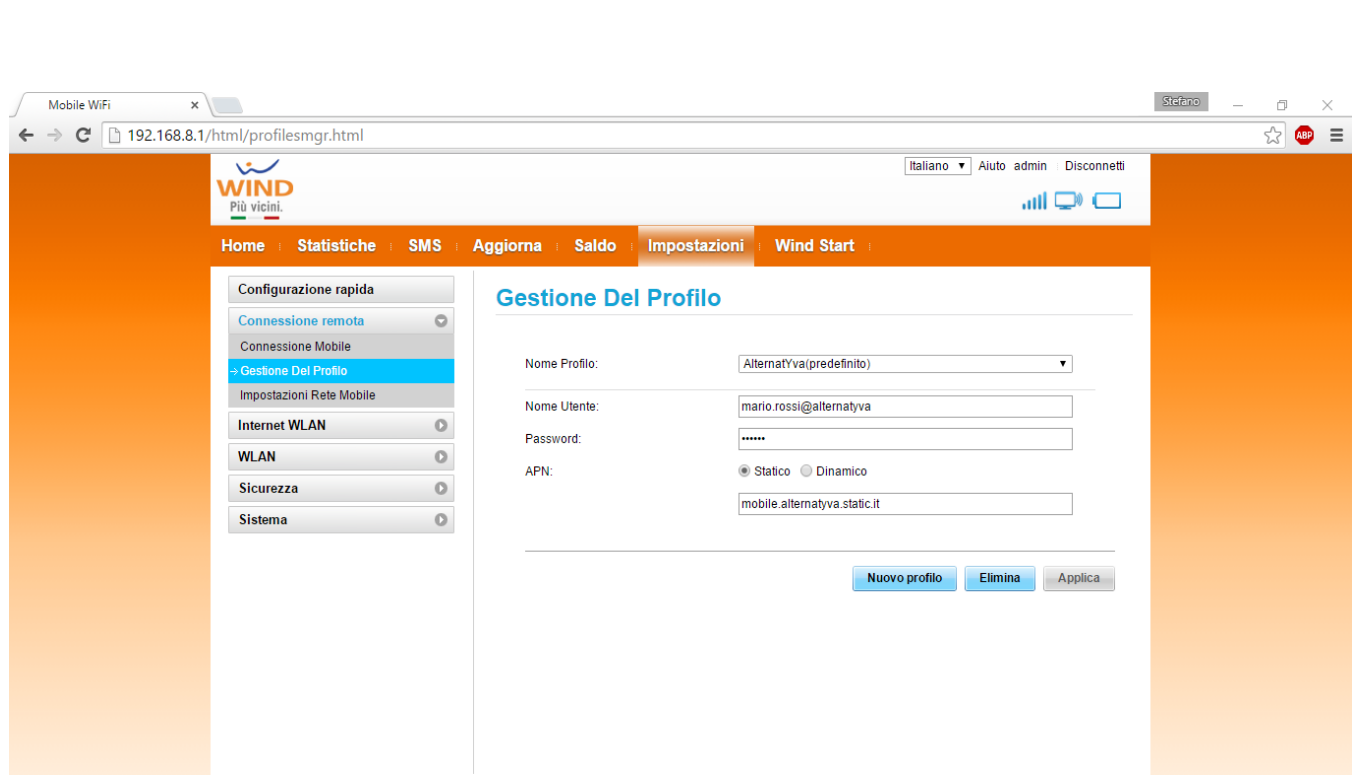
Mobile WiFi ×

Stefano

192.168.8.1/html/profilesmgr.html

ABP

WIND
Più vicini.

Italiano ▾ Aiuto admin Disconnetti

Home Statistiche SMS Aggiorna Saldo Impostazioni Wind Start

Configurazione rapida
Connessione remota
Connessione Mobile
→Gestione Del Profilo
Impostazioni Rete Mobile
Internet WLAN
WLAN
Sicurezza
Sistema

Gestione Del Profilo

Nome Profilo: AlternatYva(predefinito)

Nome Utente: mario.rossi@alternatyva

Password: ••••••

APN: Statico Dinamico

mobile.alternatyva.static.it

Nuovo profilo Elimina Applica